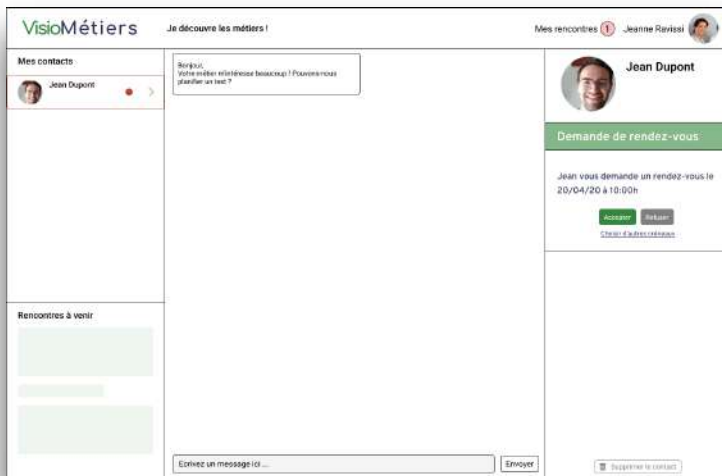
VisioMétiers

Je découvre les métiers !

Mes rencontres 1 Jeanne Ravissi

Mes contacts

Jean Dupont

Bonjour,
Votre métier m'intéresse beaucoup ! Pouvons-nous planifier un test ?

Jean Dupont

Demande de rendez-vous

Jean vous demande un rendez-vous le 20/04/20 à 10:00h

Accepter Refuser

Choisir d'autres créneaux

Rencontres à venir

Ecrivez un message ici ...

Envoyer

Supprimer le contact